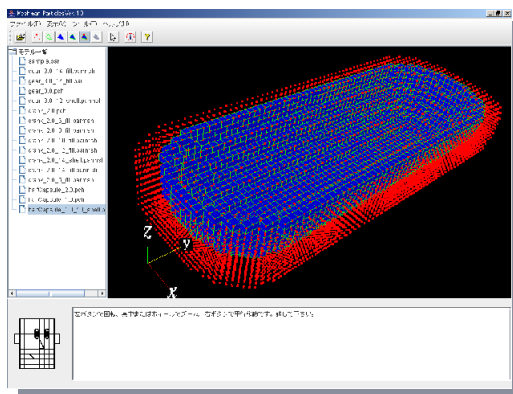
Prometech ParticleWorks 1.0
ファイル(F) 表示(V) ツール(T) ヘルプ(H)
モデル一覧
setup.bdt
gear_1.0_fill.mesh
gear_1.0_fill.mesh
gear_1.0.pol
gear_1.0_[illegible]
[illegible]_2.0_fill.mesh
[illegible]_2.0_fill.mesh
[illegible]_2.0.pol
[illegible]_2.0_fill.mesh
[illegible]_2.0_fill.mesh
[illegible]_2.0_fill.mesh
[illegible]_2.0_fill.mesh
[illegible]_2.0_fill.mesh
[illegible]Capsule_2.0.pol
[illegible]Capsule_2.0.pol
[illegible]Capsule_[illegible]
Z
y
X
左ボタンで回転、拡大・縮小はホイールボタン、右ボタンで平行移動です。試してください。